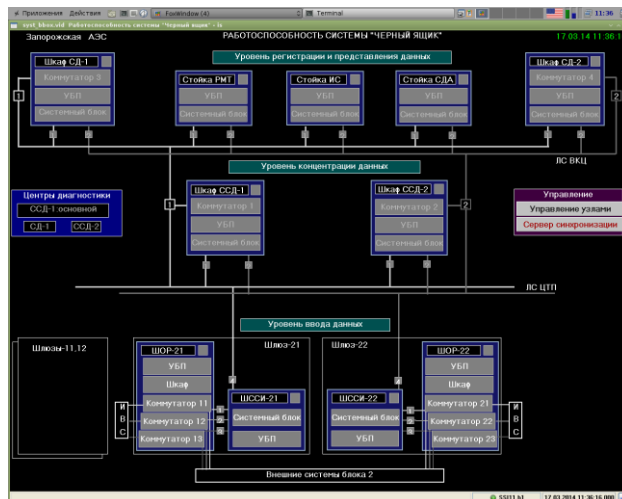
Приложения Действия FootWindow (4) Terminal 11:36
syst_bhos.vld Работоспособность системы "Черный ящик"
Запорожская АЭС
РАБОТОСПОСОБНОСТЬ СИСТЕМЫ "ЧЕРНЫЙ ЯЩИК"
17.03.14 11:36:1
Уровень регистрации и представления данных
Шкаф СД-1
Коммутатор 3
УБП
Системный блок
1
Стойка РМТ
УБП
Системный блок
Стойка ИС
УБП
Системный блок
Стойка СДА
УБП
Системный блок
Шкаф СД-2
Коммутатор 4
УБП
Системный блок
2
ЛС ВКЦ
Уровень концентрации данных
Центры диагностики
ССД-1.основной
СД-1
ССД-2
Шкаф ССД-1
Коммутатор 1
УБП
Системный блок
1
Шкаф ССД-2
Коммутатор 2
УБП
Системный блок
2
Управление
Управление узлами
Сервер синхронизации
ЛС ЦТП
Уровень ввода данных
Шлюзы-11,12
ШОР-21
УБП
Шкаф
Коммутатор 11
Коммутатор 12
Коммутатор 13
И
В
С
Шлюз-21
ШССИ-21
Системный блок
УБП
Шлюз-22
ШССИ-22
Системный блок
УБП
ШОР-22
УБП
Шкаф
Коммутатор 21
Коммутатор 22
Коммутатор 23
И
В
С
Внешние системы блока 2
17.03.2014 11:36:16.000